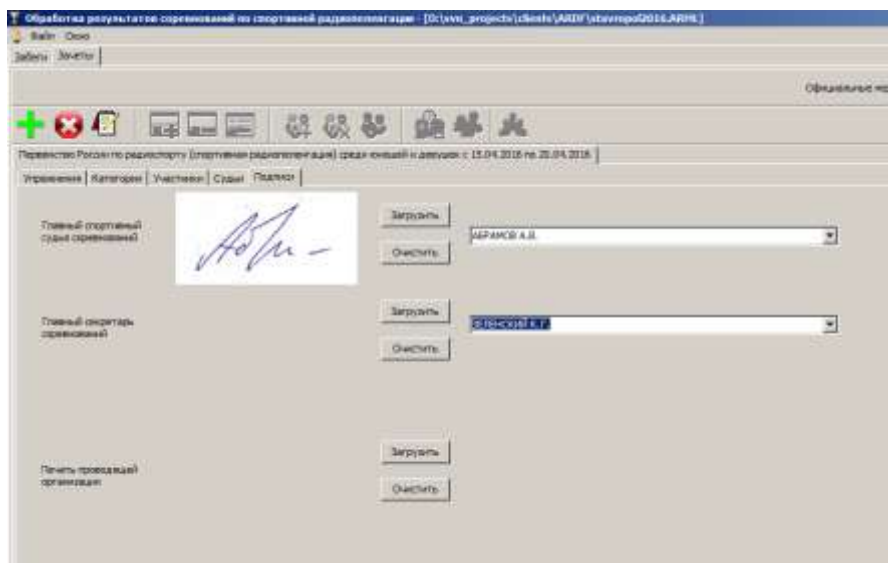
Обработка результатов соревнований по спортивной радиопеленгации - [D:\svn_projects\clients\ARDF\stavropol2016.ARML]

Файл Окно

Забеги Зачеты

Официальные пр

Первенство России по радиоспорту (спортивная радиопеленгация) среди юношей и девушек с 15.04.2016 по 20.04.2016

Упражнения | Категории | Участники | Судьи | Подписи

Главный спортивный судья соревнований

Загрузить

Очистить

АБРАМОВ А.В.

Главный секретарь соревнований

Загрузить

Очистить

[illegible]

Печать проводящей организации

Загрузить

Очистить